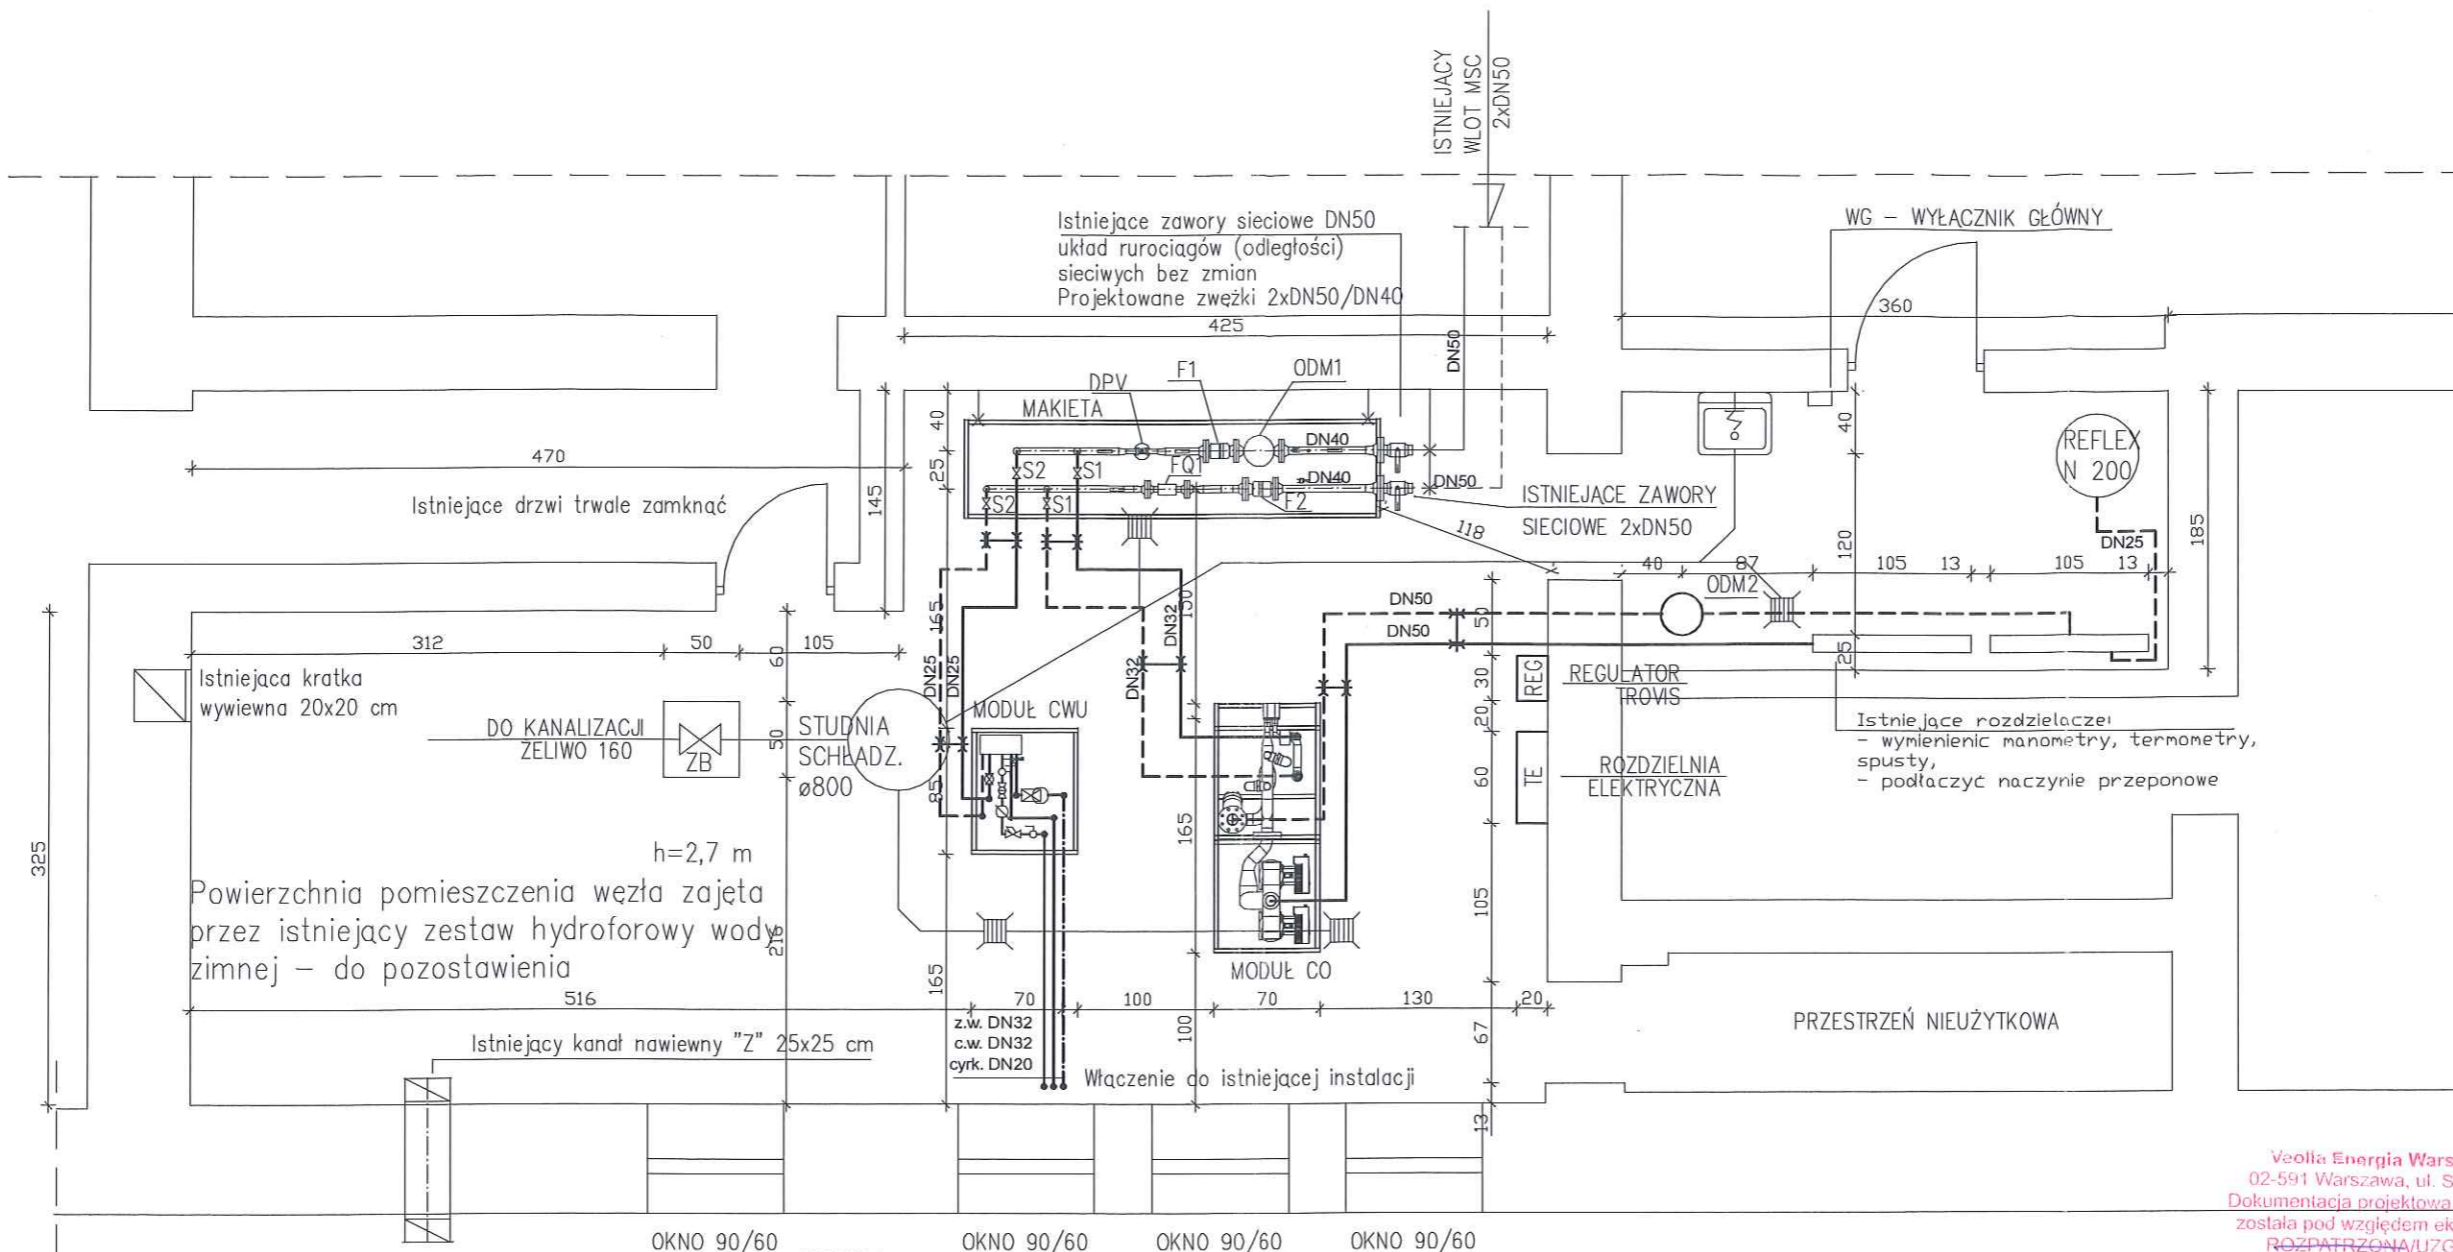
ISTNIEJACY
WLOT MSC
2xDN50

Istniejace zawory sieciowe DN50
układ rurociagów (odległości)
sieciwych bez zmian
Projektowane zwężki 2xDN50/DN40

WG – WYŁACZNIK GŁÓWNY

425
360
DN50
DPV
F1
ODM1
MAKIETA
40
DN40
DN40
DN50
S2
S1
S2
S1
FQ1
F2
25
470
145
Istniejace drzwi trwale zamknać
ISTNIEJACE ZAWORY
SIECIOWE 2xDN50
118
40
REFLEX
N 200
DN25
185
120
40
87
105
13
105
13
ODM2
DN50
DN50
165
DN25
DN25
150
DN32
DN32
50
50
312
50
105
60
Istniejaca kratka
wywiewna 20x20 cm
DO KANALIZACJI
ŻELIWO 160
ZB
50
STUDNIA
SCHŁADZ.
ø800
MODUŁ CWU
REG
REGULATOR
TROVIS
30
20
25
Istniejace rozdzielacze:
- wymienienic manometry, termometry,
spusty,
- podłaczyć naczynie przeponowe
TE
ROZDZIELNIA
ELEKTRYCZNA
60
85
165
325
h=2,7 m
Powierzchnia pomieszczenia węzła zajęta
przez istniejący zestaw hydroforowy wody
zimnej – do pozostawienia
216
105
165
MODUŁ CO
516
70
100
70
130
20
z.w. DN32
c.w. DN32
cyrk. DN20
100
67
PRZESTRZEŃ NIEUŻYTKOWA
Istniejący kanał nawiewny "Z" 25x25 cm
Włączenie do istniejacej instalacji
13
OKNO 90/60
OKNO 90/60
OKNO 90/60
OKNO 90/60

Veolia Energia Wars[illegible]
02-591 Warszawa, ul. S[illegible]
Dokumentacja projektowa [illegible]
została pod względem ek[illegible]
ROZPATRZONA/UZG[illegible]